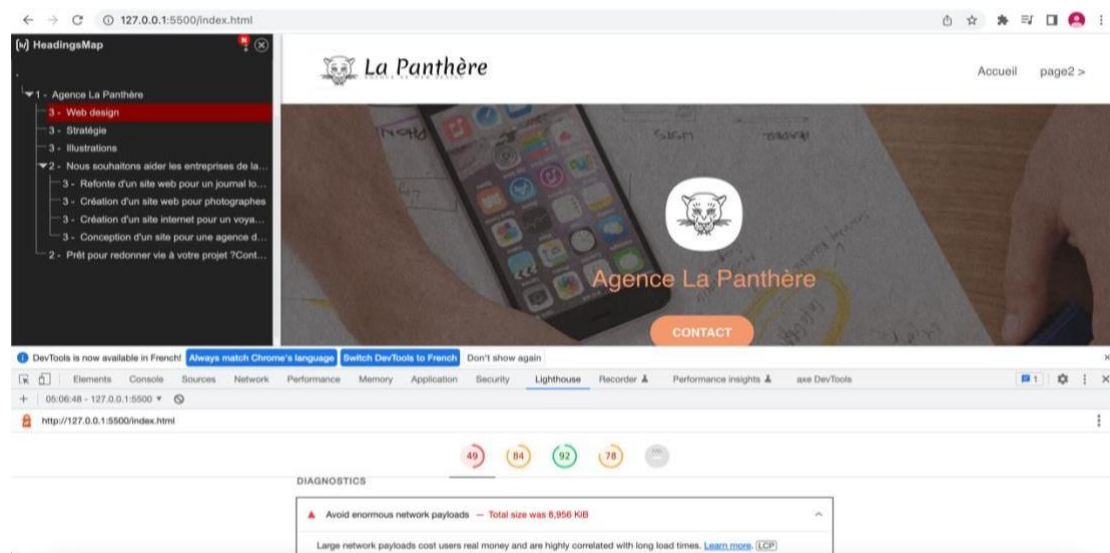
127.0.0.1:5500/index.html

HeadingsMap

1 - Agence La Panthère
3 - Web design
3 - Stratégie
3 - Illustrations
2 - Nous souhaitons aider les entreprises de la...
3 - Refonte d'un site web pour un journal lo...
3 - Création d'un site web pour photographes
3 - Création d'un site internet pour un voya...
3 - Conception d'un site pour une agence d...
2 - Prêt pour redonner vie à votre projet ?Cont...

La Panthère

Accueil page2 >

Agence La Panthère

CONTACT

DevTools is now available in French! Always match Chrome's language Switch DevTools to French Don't show again

Elements Console Sources Network Performance Memory Application Security Lighthouse Recorder Performance insights axe DevTools

05:06:48 - 127.0.0.1:5500

http://127.0.0.1:5500/index.html

49 84 92 78

DIAGNOSTICS

Avoid enormous network payloads — Total size was 8,956 KiB

Large network payloads cost users real money and are highly correlated with long load times. Learn more. LCP